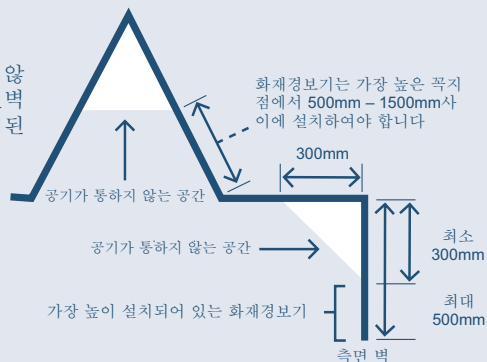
않
벽
된

화재경보기는 가장 높은 꼭지점에서 500mm – 1500mm사이에 설치하여야 합니다

300mm

공기가 통하지 않는 공간

공기가 통하지 않는 공간

최소
300mm

최대
500mm

가장 높이 설치되어 있는 화재경보기

측면 벽